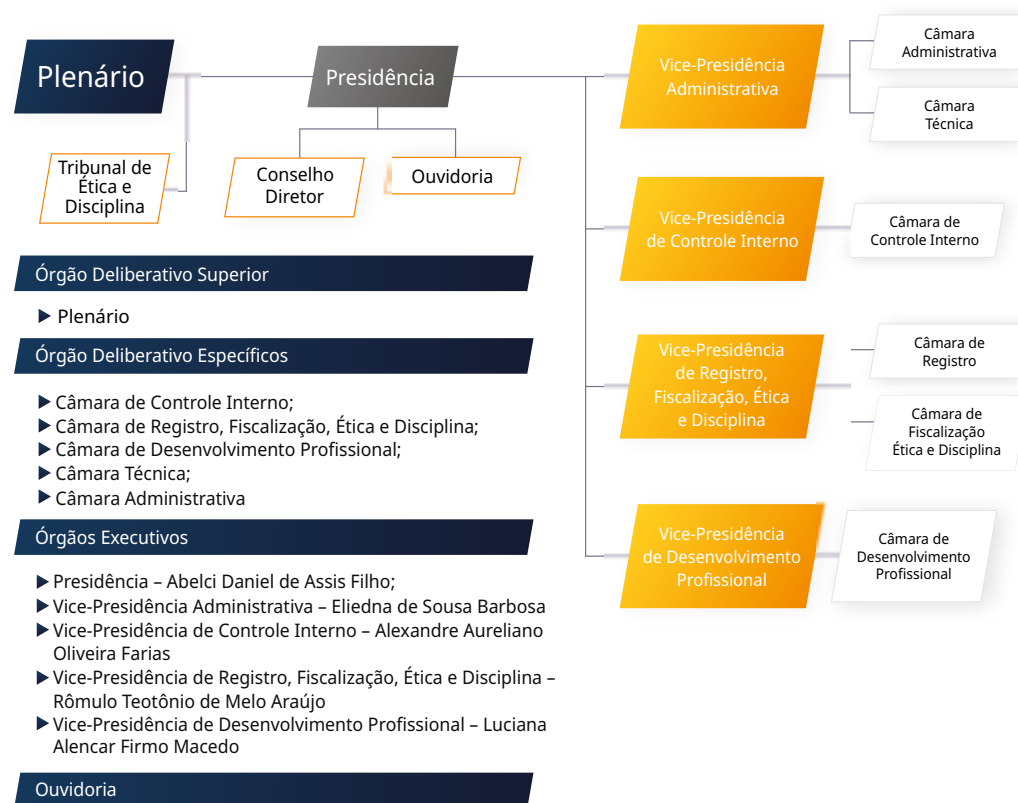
Plenário

Presidência

Tribunal de Ética e Disciplina

Conselho Diretor

Ouvidoria

Vice-Presidência Administrativa

Câmara Administrativa

Câmara Técnica

Vice-Presidência de Controle Interno

Câmara de Controle Interno

Vice-Presidência de Registro, Fiscalização, Ética e Disciplina

Câmara de Registro

Câmara de Fiscalização Ética e Disciplina

Vice-Presidência de Desenvolvimento Profissional

Câmara de Desenvolvimento Profissional

Órgão Deliberativo Superior

▶ Plenário

Órgão Deliberativo Específicos

▶ Câmara de Controle Interno;
▶ Câmara de Registro, Fiscalização, Ética e Disciplina;
▶ Câmara de Desenvolvimento Profissional;
▶ Câmara Técnica;
▶ Câmara Administrativa

Órgãos Executivos

▶ Presidência – Abelci Daniel de Assis Filho;
▶ Vice-Presidência Administrativa – Eliedna de Sousa Barbosa
▶ Vice-Presidência de Controle Interno – Alexandre Aureliano Oliveira Farias
▶ Vice-Presidência de Registro, Fiscalização, Ética e Disciplina – Rômulo Teotônio de Melo Araújo
▶ Vice-Presidência de Desenvolvimento Profissional – Luciana Alencar Firmo Macedo

Ouvidoria